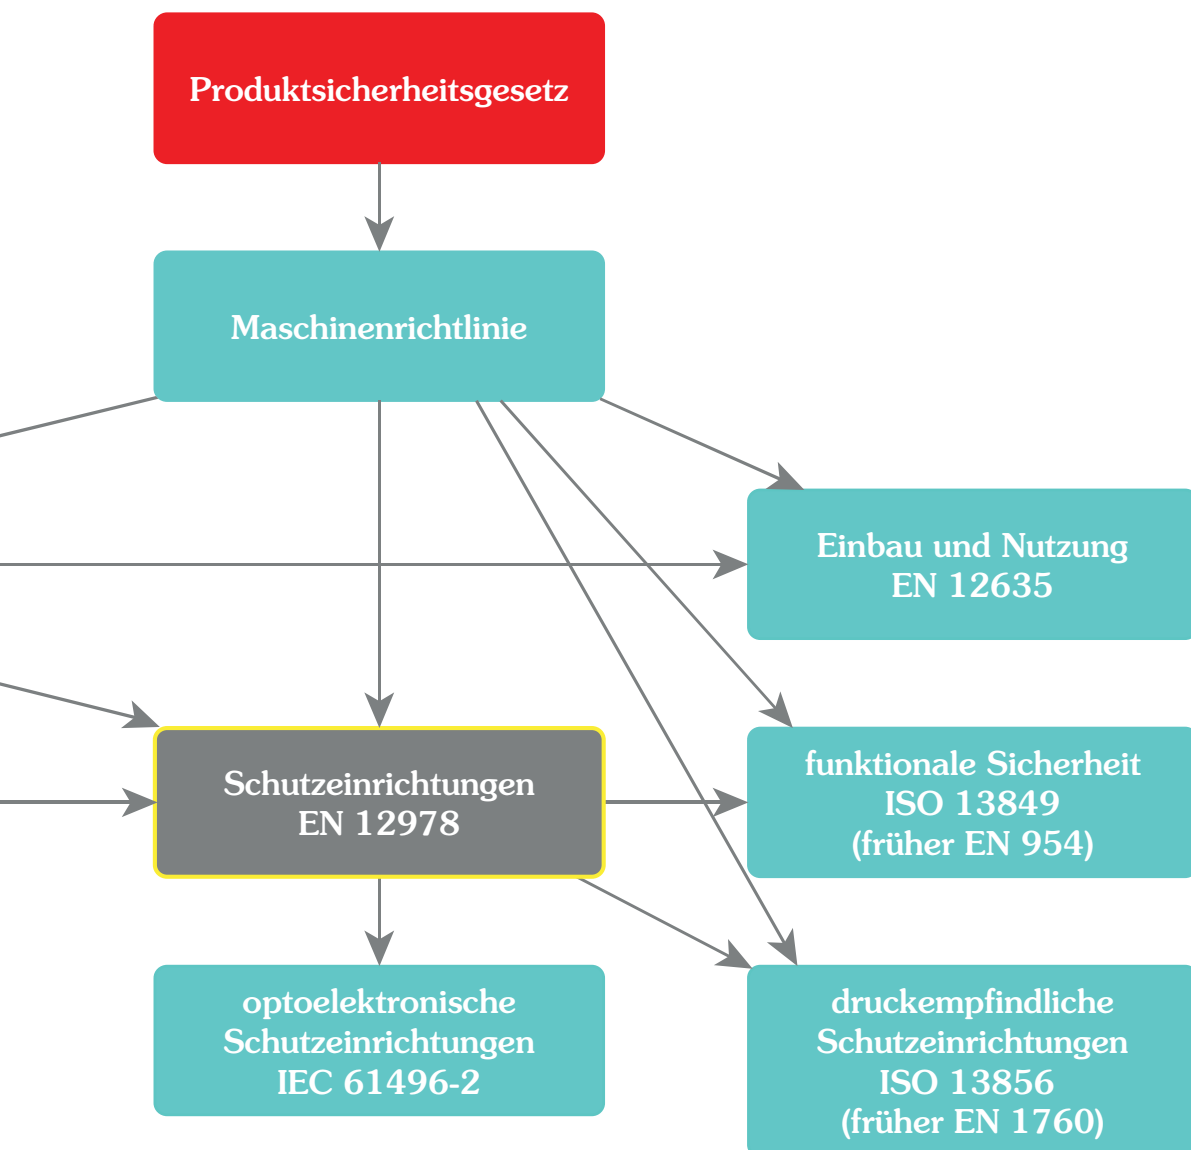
Produktsicherheitsgesetz

Maschinenrichtlinie

Einbau und Nutzung
EN 12635

Schutzeinrichtungen
EN 12978

funktionale Sicherheit
ISO 13849
(früher EN 954)

optoelektronische
Schutzeinrichtungen
IEC 61496-2

druckempfindliche
Schutzeinrichtungen
ISO 13856
(früher EN 1760)